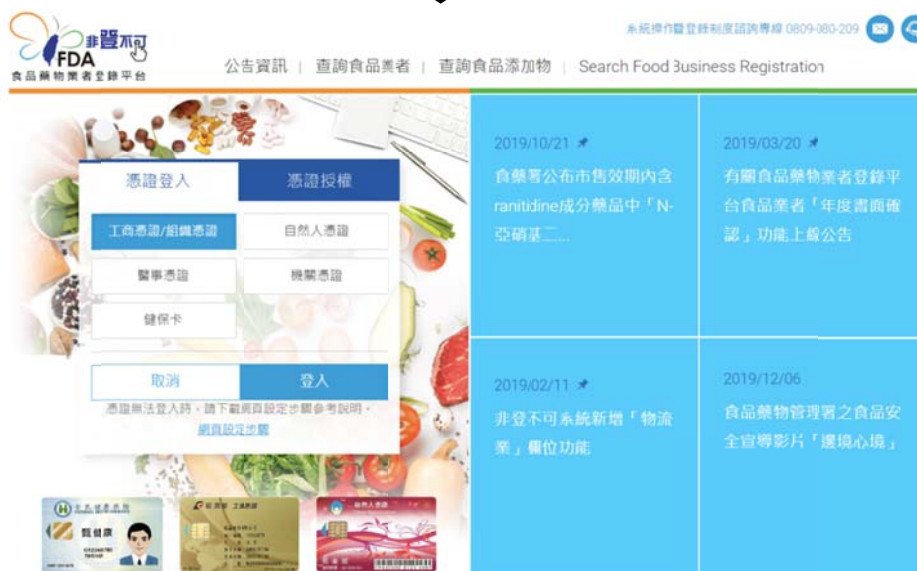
非登不可
FDA
食品藥物業者登錄平台

系統操作暨登錄制度諮詢專線 0809-080-209

公告資訊 | 查詢食品業者 | 查詢食品添加物 | Search Food Business Registration

憑證登入
憑證授權
工商憑證/組織憑證
自然人憑證
醫事憑證
機關憑證
健保卡
取消
登入
憑證無法登入時，請下載網頁設定步驟參考說明。
網頁設定步驟

2019/10/21
食藥署公布市售效期內含ranitidine成分藥品中「N-亞硝基二....

2019/03/20
有關食品藥物業者登錄平台食品業者「年度書面確認」功能上線公告

2019/02/11
非登不可系統新增「物流業」欄位功能

2019/12/06
食品藥物管理署之食品安全宣導影片「選境心境」

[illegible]
工商憑證
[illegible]